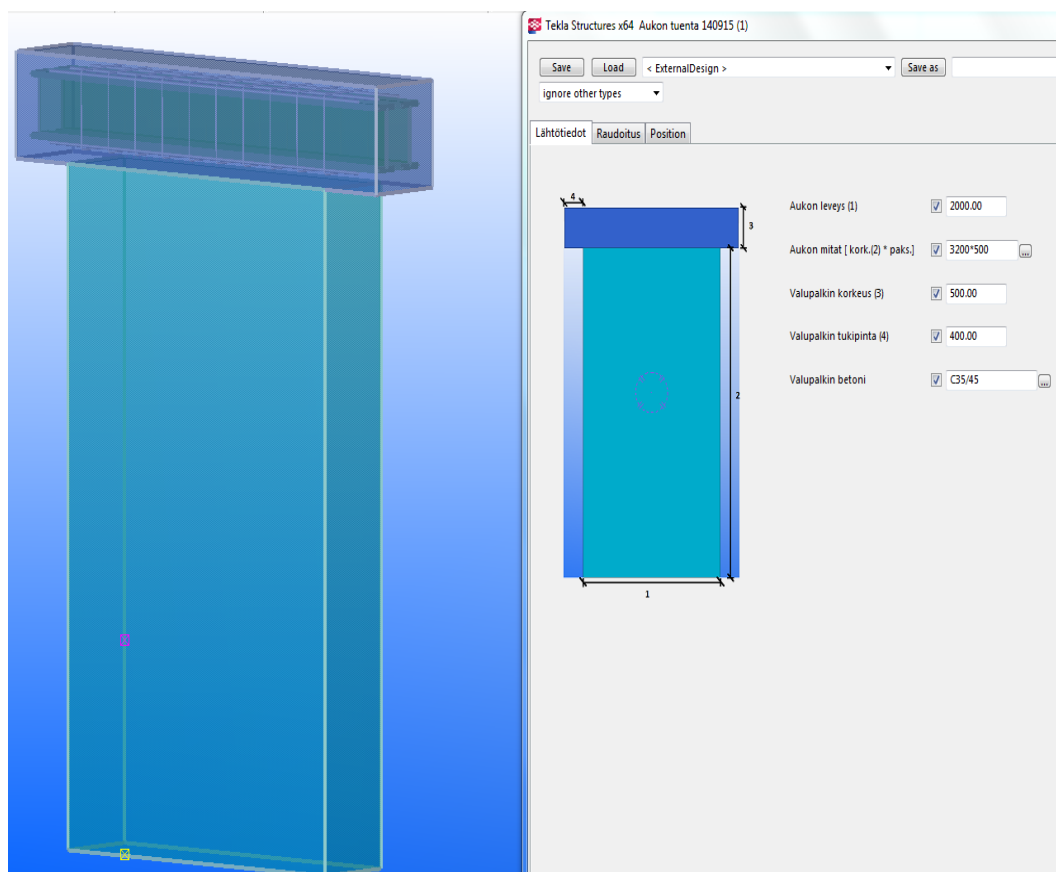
Tekla Structures x64 Aukon tuenta 140915 (1)

Save Load < ExternalDesign > Save as

ignore other types

Lähtötiedot Raudoitus Position

4
3
2
1

Aukon leveys (1) 2000.00

Aukon mitat [ kork.(2) * paks.] 3200*500 ...

Valupalkin korkeus (3) 500.00

Valupalkin tukipinta (4) 400.00

Valupalkin betoni C35/45 ...